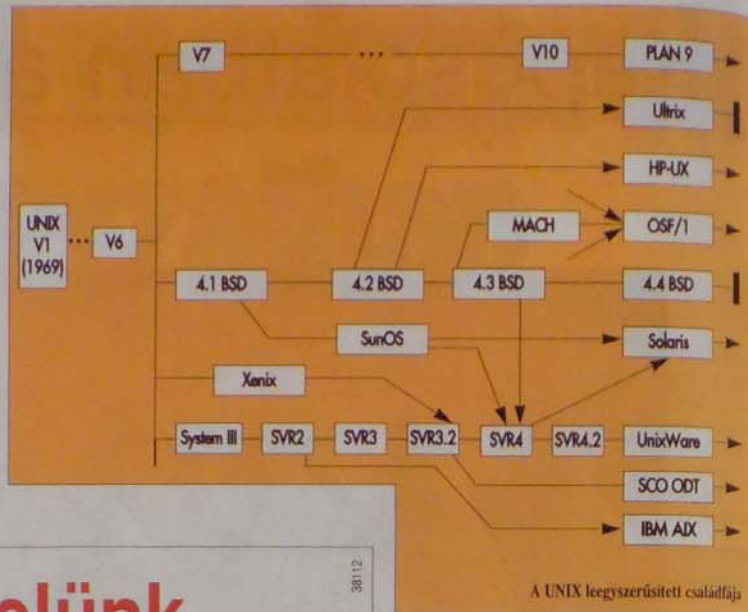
UNIX V1 (1969)

V6

V7

V10

PLAN 9

Ultrix

HP-UX

MACH

OSF/1

4.1 BSD

4.2 BSD

4.3 BSD

4.4 BSD

SunOS

Solaris

Xenix

System III

SVR2

SVR3

SVR3.2

SVR4

SVR4.2

UnixWare

SCO ODT

IBM AIX

38112

elünk

A UNIX leegyszerűsített családfája